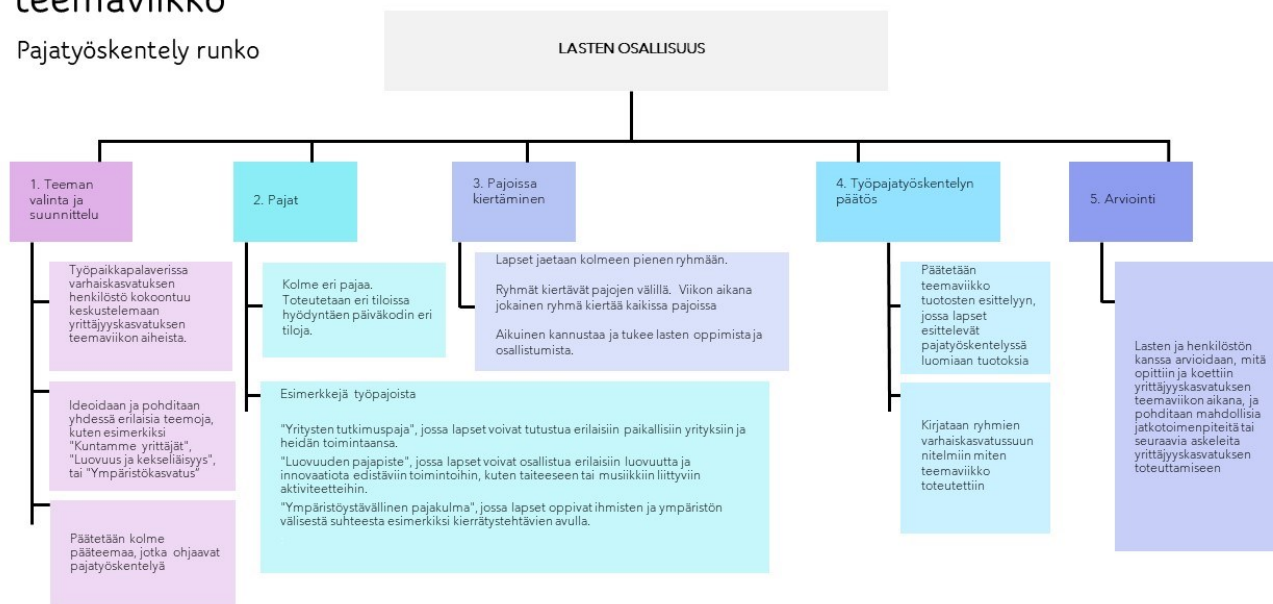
teemaviikko

Pajatyöskentely runko

LASTEN OSALLISUUS

1. Teeman valinta ja suunnittelu

Työpaikkapalaverissa varhaiskasvatuksen henkilöstö kokoontuu keskustelemaan yrittäjyyskasvatuksen teemaviikon aiheista.

Ideoidaan ja pohditaan yhdessä erilaisia teemoja, kuten esimerkiksi "Kuntamme yrittäjät", "Luovuus ja kekseliäisyys", tai "Ympäristökasvatus"

Päätetään kolme pääteemaa, jotka ohjaavat pajatyöskentelyä

2. Pajat

Kolme eri pajaa. Toteutetaan eri tiloissa hyödyntäen päiväkodin eri tiloja.

Esimerkkejä työpajoista

"Yritysten tutkimuspaja", jossa lapset voivat tutustua erilaisiin paikallisiin yrityksiin ja heidän toimintaansa.

"Luovuuden pajapiste", jossa lapset voivat osallistua erilaisiin luovuutta ja innovaatiota edistäviin toimintoihin, kuten taiteeseen tai musiikkiin liittyviin aktiviteetteihin.

"Ympäristöystävällinen pajakulma", jossa lapset oppivat ihmisten ja ympäristön välisestä suhteesta esimerkiksi kierrätystehtävien avulla.

3. Pajoissa kiertäminen

Lapset jaetaan kolmeen pienen ryhmään.

Ryhmät kiertävät pajojen välillä. Viikon aikana jokainen ryhmä kiertää kaikissa pajoissa

Aikuinen kannustaa ja tukee lasten oppimista ja osallistumista.

4. Työpajatyöskentelyn päätös

Päätetään teemaviikko tuotosten esittelyyn, jossa lapset esittelevät pajatyöskentelyssä luomiaan tuotoksia

Kirjataan ryhmien varhaiskasvatussuun nitelmiin miten teemaviikko toteutettiin

5. Arviointi

Lasten ja henkilöstön kanssa arvioidaan, mitä opittiin ja koettiin yrittäjyyskasvatuksen teemaviikon aikana, ja pohditaan mahdollisia jatkotoimenpiteitä tai seuraavia askeleita yrittäjyyskasvatuksen toteuttamiseen